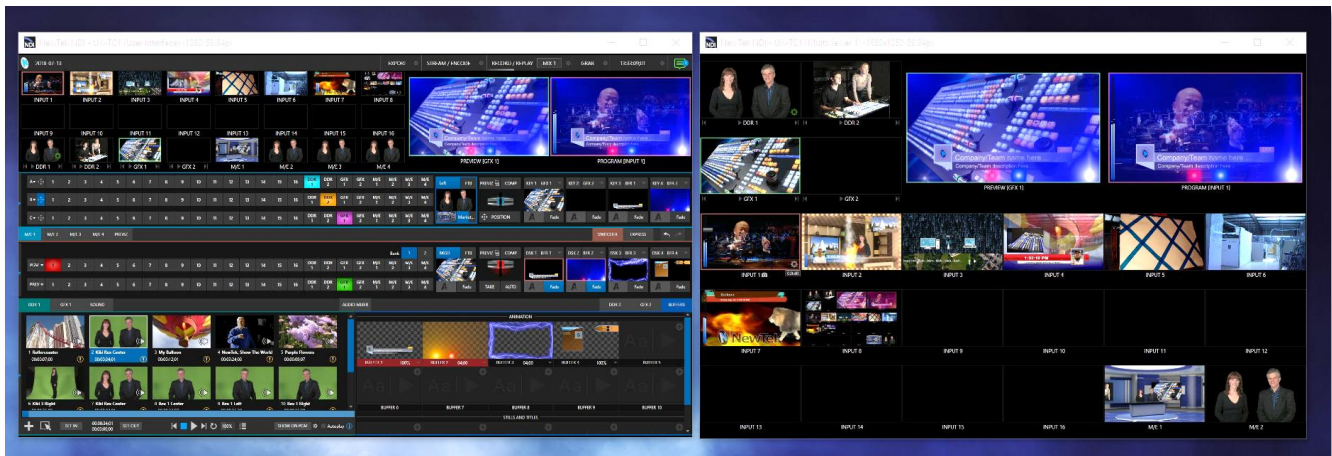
INPUT 1
INPUT 2
INPUT 3
INPUT 4
INPUT 5
INPUT 6
INPUT 7
INPUT 8
INPUT 9
INPUT 10
INPUT 11
INPUT 12
INPUT 13
INPUT 14
INPUT 15
INPUT 16
DDR 1
DDR 2
GFX 1
GFX 2
M/E 1
M/E 2
M/E 3
M/E 4
PREVIEW [GFX 1]
PROGRAM [INPUT 1]
Company/Team
POSITION
TAKE
AUTO
DDR 1
GFX 1
SOUND
ANIMATION
BUFFER 6
BUFFER 7
BUFFER 8
BUFFER 9
BUFFER 10
STILLS AND TITLES
1 Rollercoaster
2 Kiki Run Center
3 My Balloon
4 NewTek, Show The World
5 Purple Flowers
SHOW ON PGM

DDR 1
DDR 2
GFX 1
GFX 2
PREVIEW [GFX 1]
PROGRAM [INPUT 1]
INPUT 1
INPUT 2
INPUT 3
INPUT 4
INPUT 5
INPUT 6
INPUT 7
INPUT 8
INPUT 9
INPUT 10
INPUT 11
INPUT 12
INPUT 13
INPUT 14
INPUT 15
INPUT 16
M/E 1
M/E 2